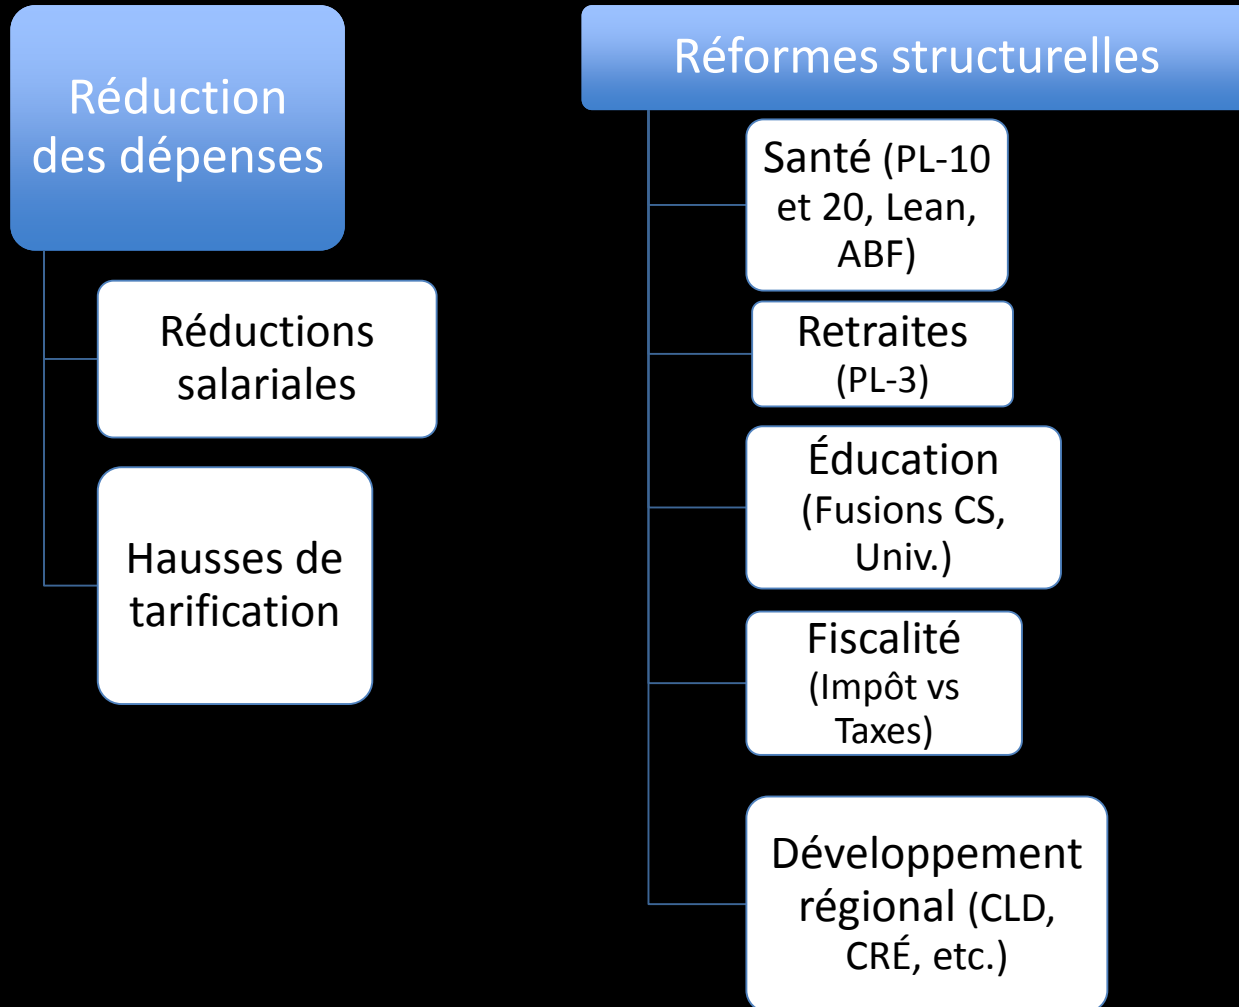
Réduction des dépenses

Réductions salariales

Hausses de tarification

Réformes structurelles

Santé (PL-10 et 20, Lean, ABF)

Retraites (PL-3)

Éducation (Fusions CS, Univ.)

Fiscalité (Impôt vs Taxes)

Développement régional (CLD, CRÉ, etc.)